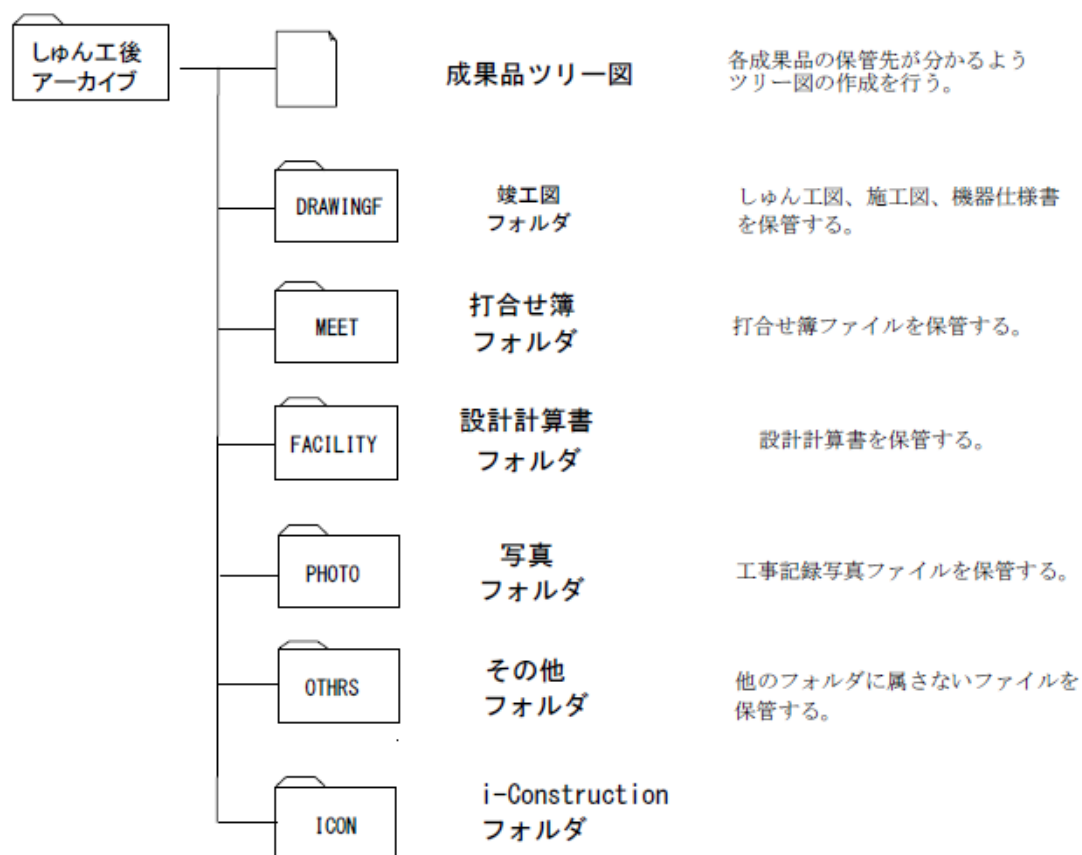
しゅん工後
アーカイブ

成果品ツリー図

各成果品の保管先が分かるよう
ツリー図の作成を行う。

DRAWINGF

竣工図
フォルダ

しゅん工図、施工図、機器仕様書
を保管する。

MEET

打合せ簿
フォルダ

打合せ簿ファイルを保管する。

FACILITY

設計計算書
フォルダ

設計計算書を保管する。

PHOTO

写真
フォルダ

工事記録写真ファイルを保管する。

OTHRS

その他
フォルダ

他のフォルダに属さないファイルを
保管する。

ICON

i-Construction
フォルダ